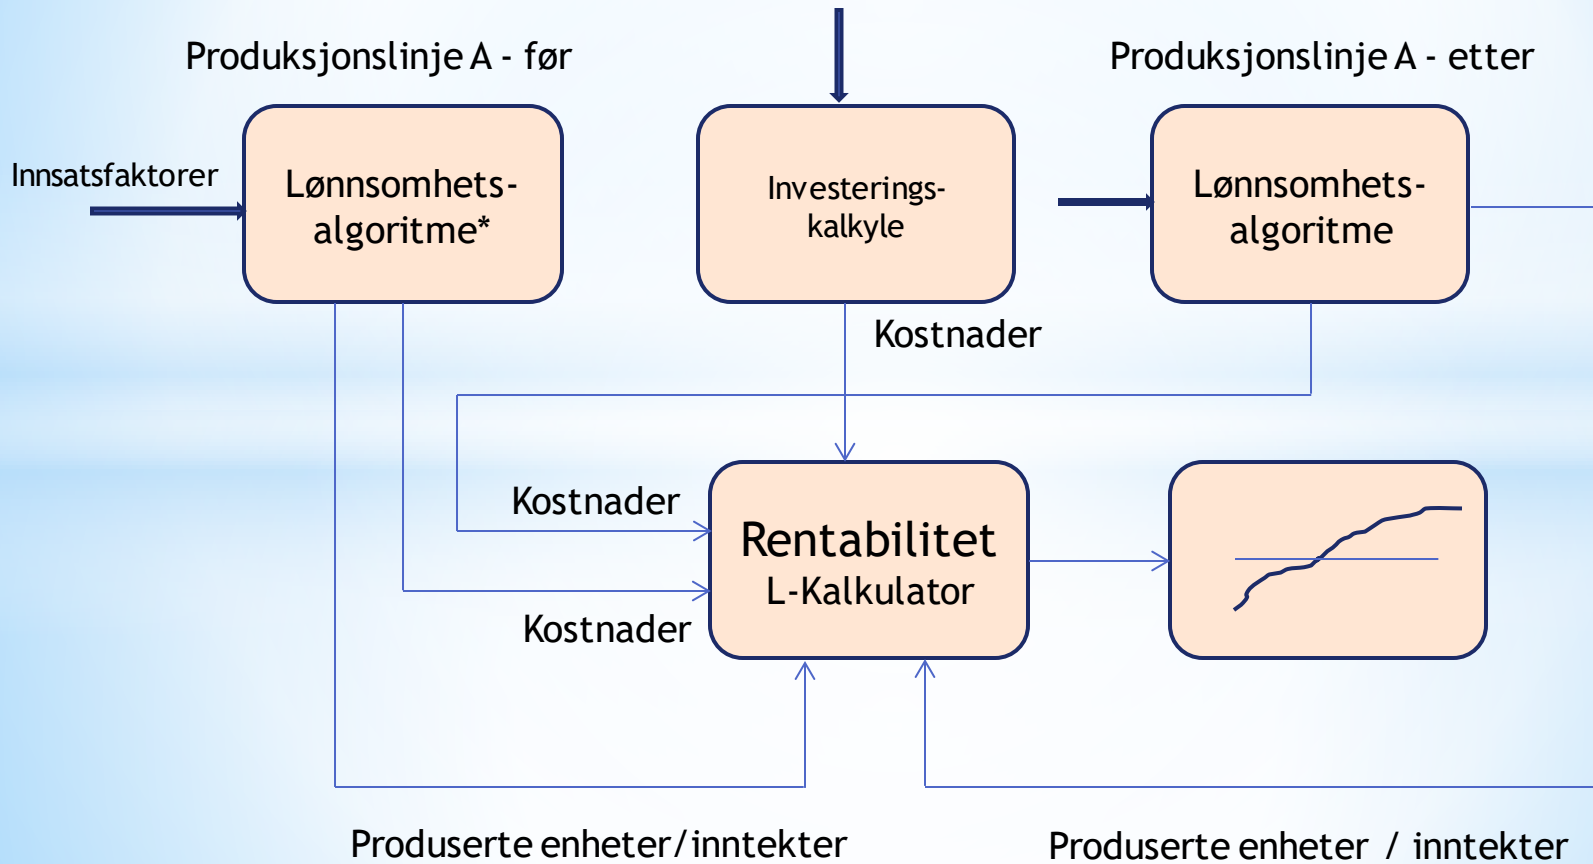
Produksjonslinje A - før

Produksjonslinje A - etter

Innsatsfaktorer

Lønnsomhetsalgoritme*

Investeringskalkyle

Lønnsomhetsalgoritme

Kostnader

Kostnader

Rentabilitet
L-Kalkulator

Kostnader

Produserte enheter/inntekter

Produserte enheter / inntekter